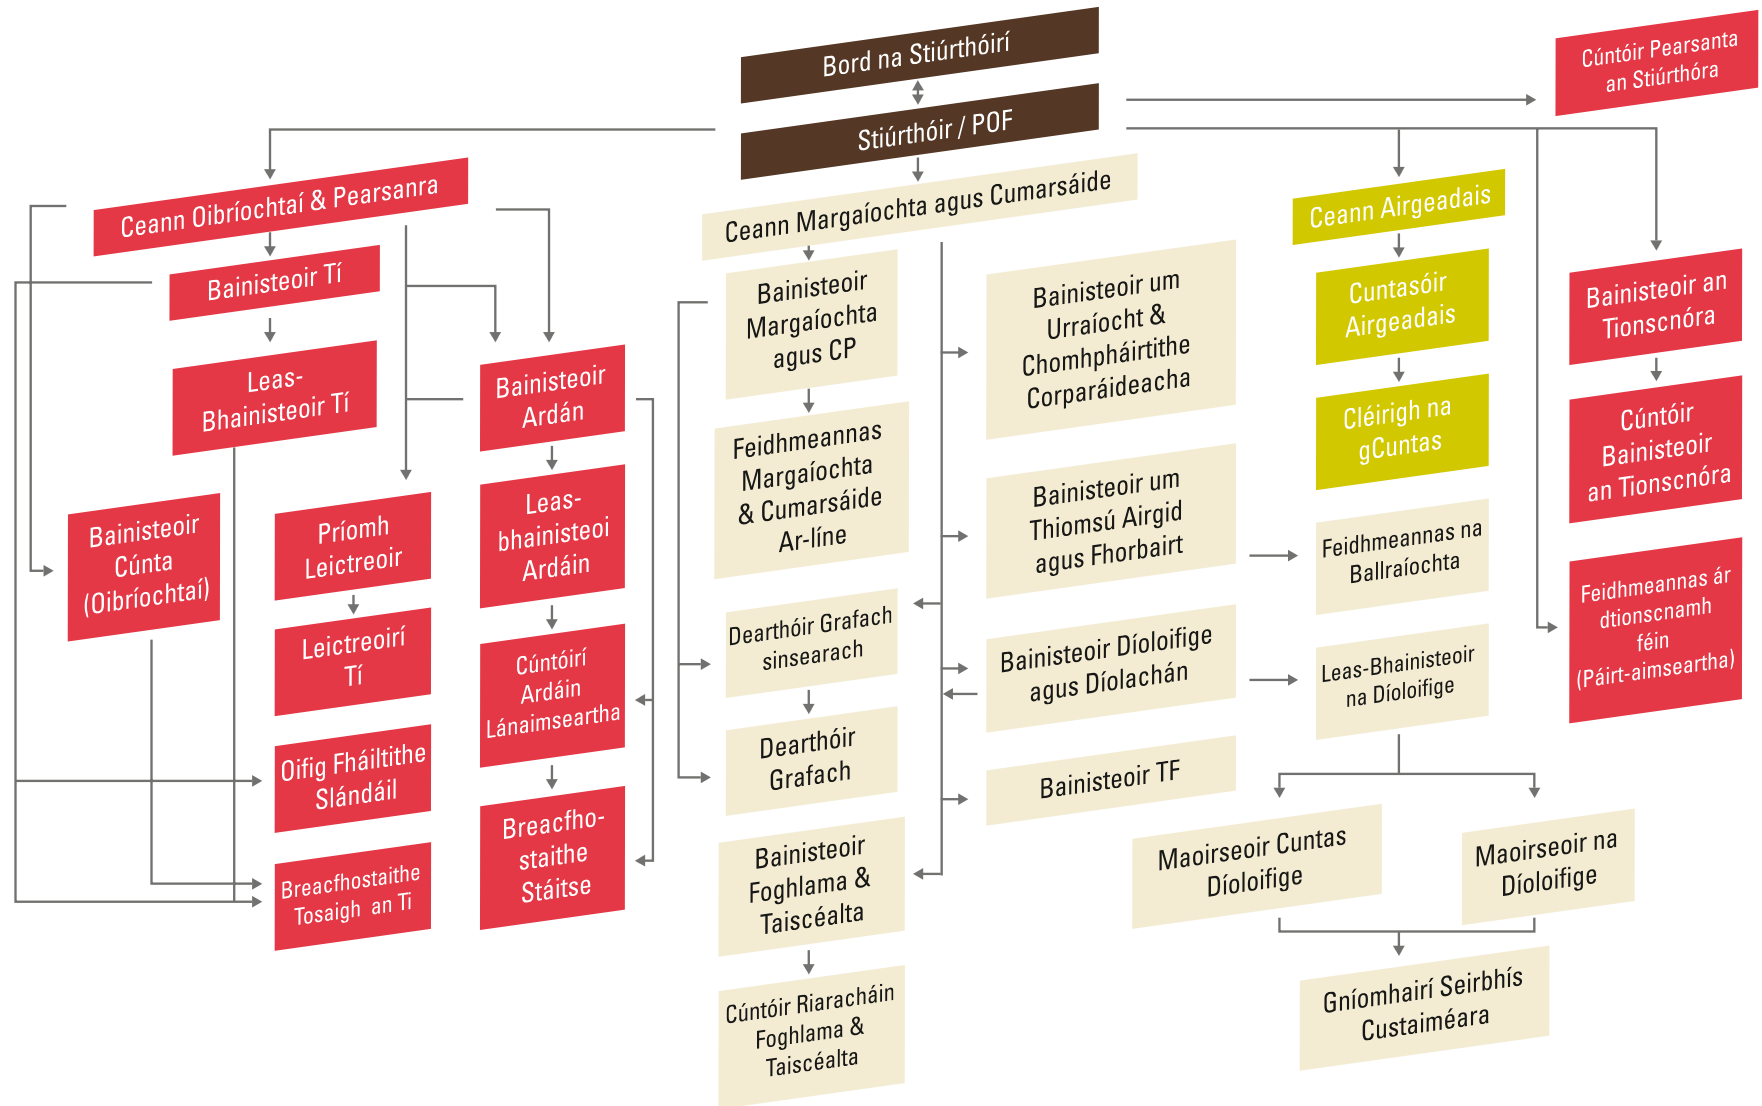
Bord na Stiúrthóirí

Stiúrthóir / POF

Cúntóir Pearsanta an Stiúrthóra

Ceann Oibríochtaí & Pearsanra

Bainisteoir Tí

Leas-Bhainisteoir Tí

Bainisteoir Cúnta (Oibríochtaí)

Príomh Leictreoir

Leictreoirí Tí

Oifig Fháiltithe Slándáil

Breacfhostaithe Tosaigh an Tí

Bainisteoir Ardán

Leas-bhainisteoi Ardáin

Cúntóirí Ardáin Lánaimseartha

Breacfhostaithe Stáitse

Ceann Margaíochta agus Cumarsáide

Bainisteoir Margaíochta agus CP

Feidhmeannas Margaíochta & Cumarsáide Ar-líne

Dearthóir Grafach sinsearach

Dearthóir Grafach

Bainisteoir Foghlama & Taiscéalta

Cúntóir Riaracháin Foghlama & Taiscéalta

Bainisteoir um Urraíocht & Chomhpháirtithe Corparáideacha

Bainisteoir um Thiomsú Airgid agus Fhorbairt

Bainisteoir Díoloifige agus Díolachán

Bainisteoir TF

Ceann Airgeadais

Cuntasóir Airgeadais

Cléirigh na gCuntas

Feidhmeannas na Ballraíochta

Leas-Bhainisteoir na Díoloifige

Maoirseoir Cuntas Díoloifige

Maoirseoir na Díoloifige

Gníomhairí Seirbhís Custaiméara

Bainisteoir an Tionscnóra

Cúntóir Bainisteoir an Tionscnóra

Feidhmeannas ár dtionscnamh féin (Páirt-aimseartha)